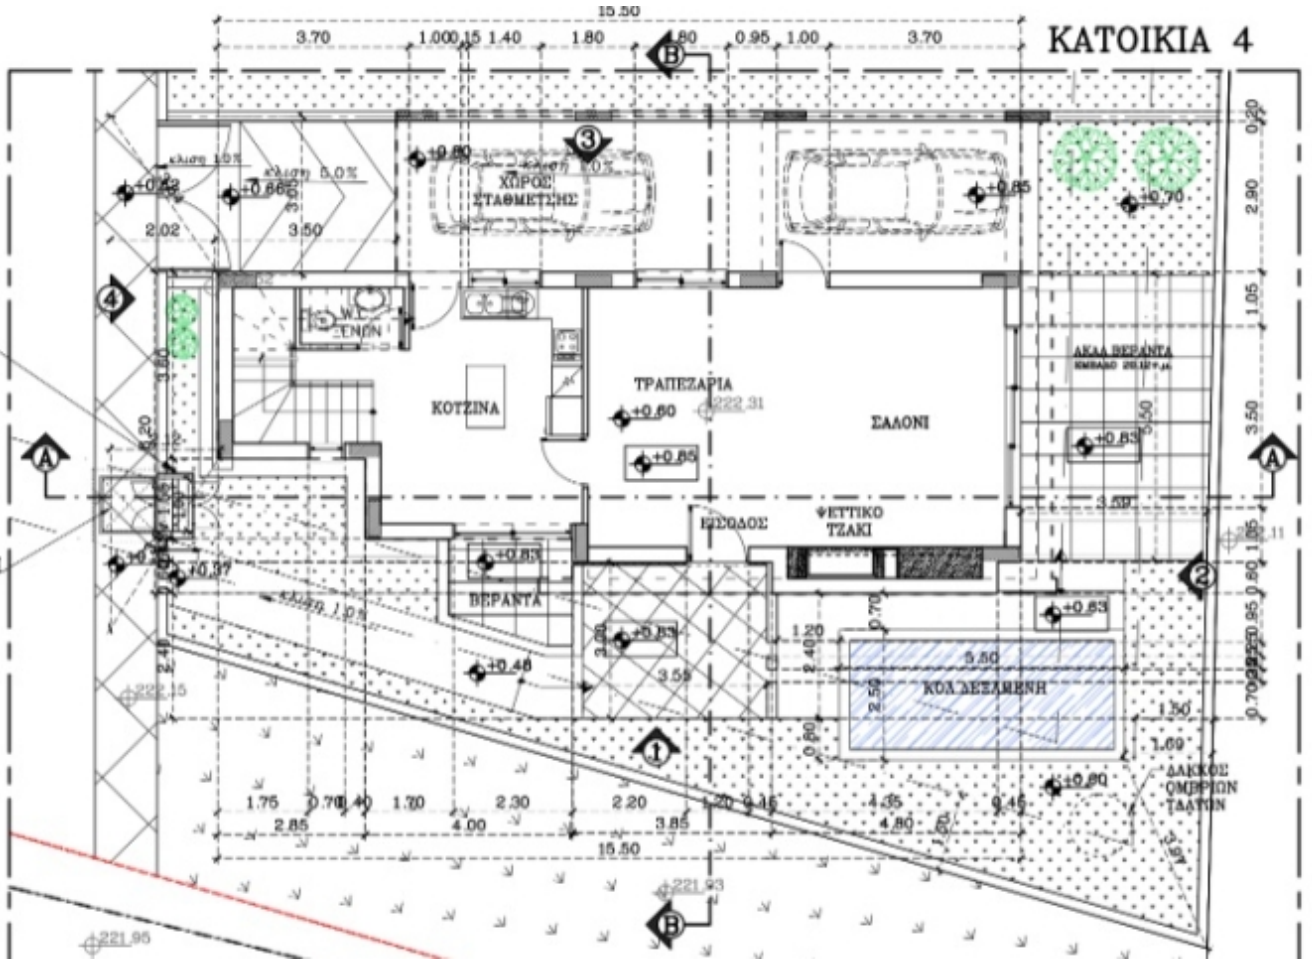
15.50
3.70 1.00 0.15 1.40 1.80 1.80 0.95 1.00 3.70
ΚΑΤΟΙΚΙΑ 4
B
3
+0.80
κλιση 10%
κλιση 5.0%
5.0%
+0.82
+0.86
ΧΩΡΟΣ ΣΤΑΘΜΕΥΣΗΣ
+0.85
+0.70
2.02
3.50
0.20
2.90
4
W.C. ΞΕΝΩΝ
1.05
ΑΚΑΛ ΒΕΡΑΝΤΑ
3.60
ΚΟΥΖΙΝΑ
ΤΡΑΠΕΖΑΡΙΑ
+0.80
222.31
ΣΑΛΟΝΙ
3.50
3.50
0.20
+0.83
A
A
+0.85
3.50
ΕΙΣΟΔΟΣ
ΨΕΤΤΙΚΟ ΤΖΑΚΙ
222.11
+0.83
2
+0.37
ΒΕΡΑΝΤΑ
+0.83
κλιση 10%
0.70
1.20
+0.83
2.40
5.50
+0.48
3.55
2.50
ΚΟΛ ΔΕΞΑΜΕΝΗ
2.40
222.15
1.50
0.80
1
1.69
+0.80
ΛΑΚΚΟΣ ΟΜΒΡΙΩΝ ΥΔΑΤΩΝ
1.75 0.70 0.40 1.70 2.30 2.20 1.20 0.15 4.35 0.45
2.85 4.00 3.85 4.80
15.50
221.93
B
221.95